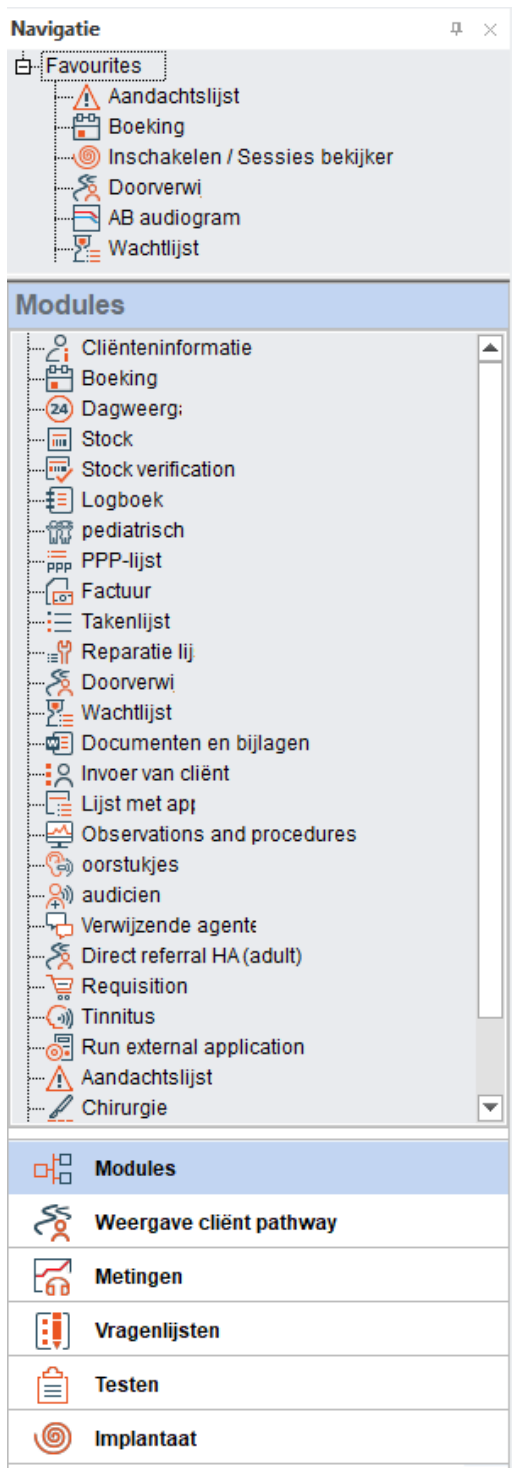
Navigatie

Favourites
Aandachtslijst
Boeking
Inschakelen / Sessies bekijker
Doorverwi
AB audiogram
Wachtlijst

Modules

Cliënteninformatie
Boeking
Dagweerg:
Stock
Stock verification
Logboek
pediatrisch
PPP-lijst
Factuur
Takenlijst
Reparatie lij
Doorverwi
Wachtlijst
Documenten en bijlagen
Invoer van cliënt
Lijst met apr
Observations and procedures
oorstukjes
audicien
Verwijzende agente
Direct referral HA (adult)
Requisition
Tinnitus
Run external application
Aandachtslijst
Chirurgie

Modules
Weergave cliënt pathway
Metingen
Vragenlijsten
Testen
Implantaat